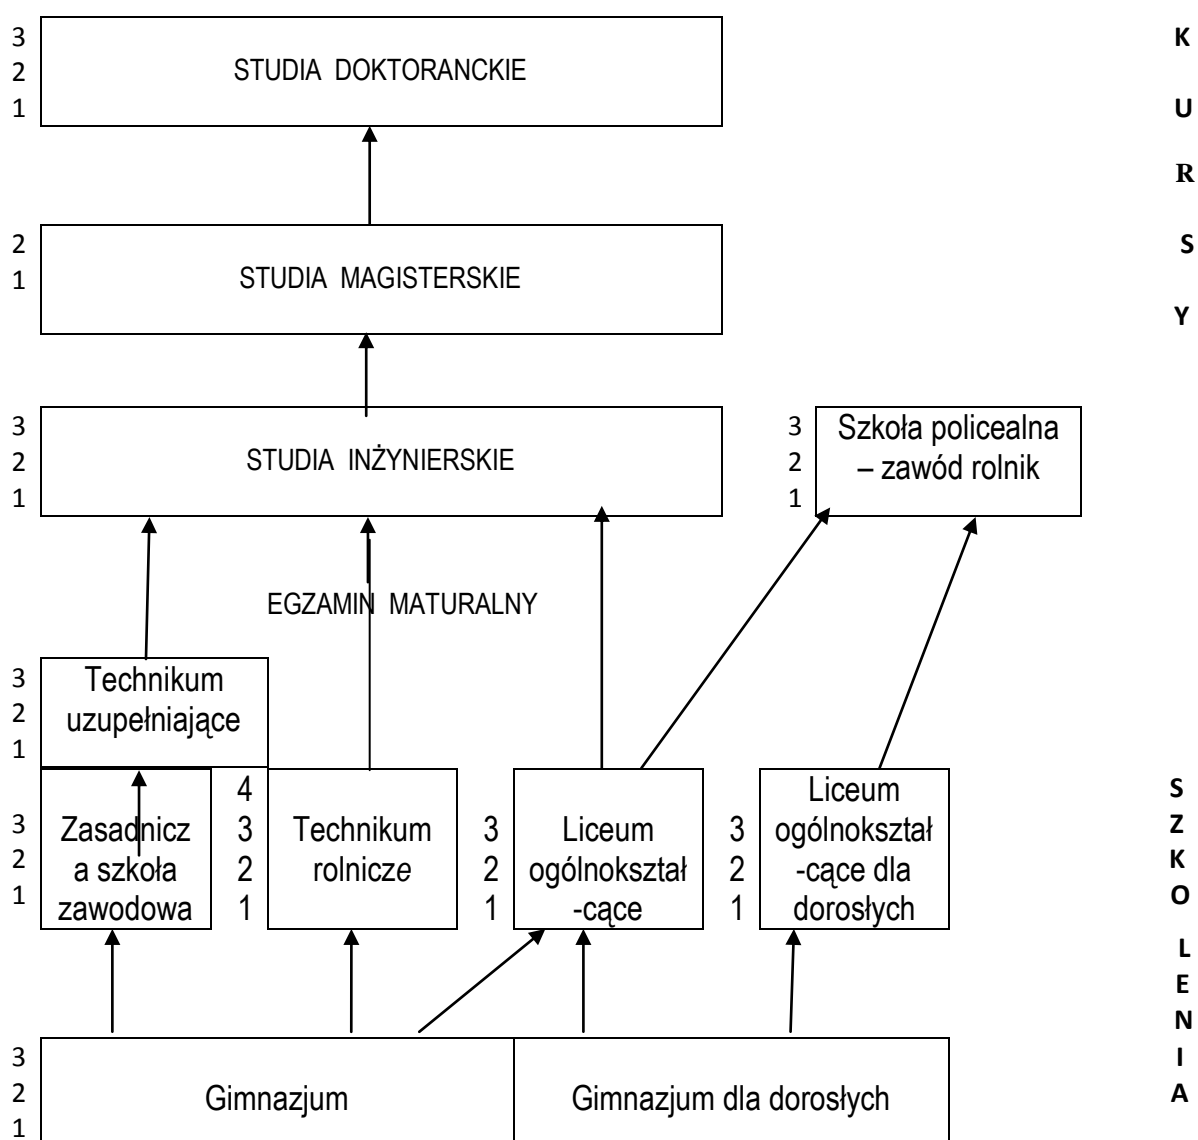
3
2
1
STUDIA DOKTORANCKIE

K
U
R
S
Y

2
1
STUDIA MAGISTERSKIE

3
2
1
STUDIA INŻYNIERSKIE

3
2
1
Szkoła policealna – zawód rolnik

EGZAMIN MATURALNY

3
2
1
Technikum uzupełniające

3
2
1
Zasadnicz a szkoła zawodowa

4
3
2
1
Technikum rolnicze

3
2
1
Liceum ogólnokształ -cące

3
2
1
Liceum ogólnokształ -cące dla dorosłych

S
Z
K
O
L
E
N
I
A

3
2
1
Gimnazjum

Gimnazjum dla dorosłych